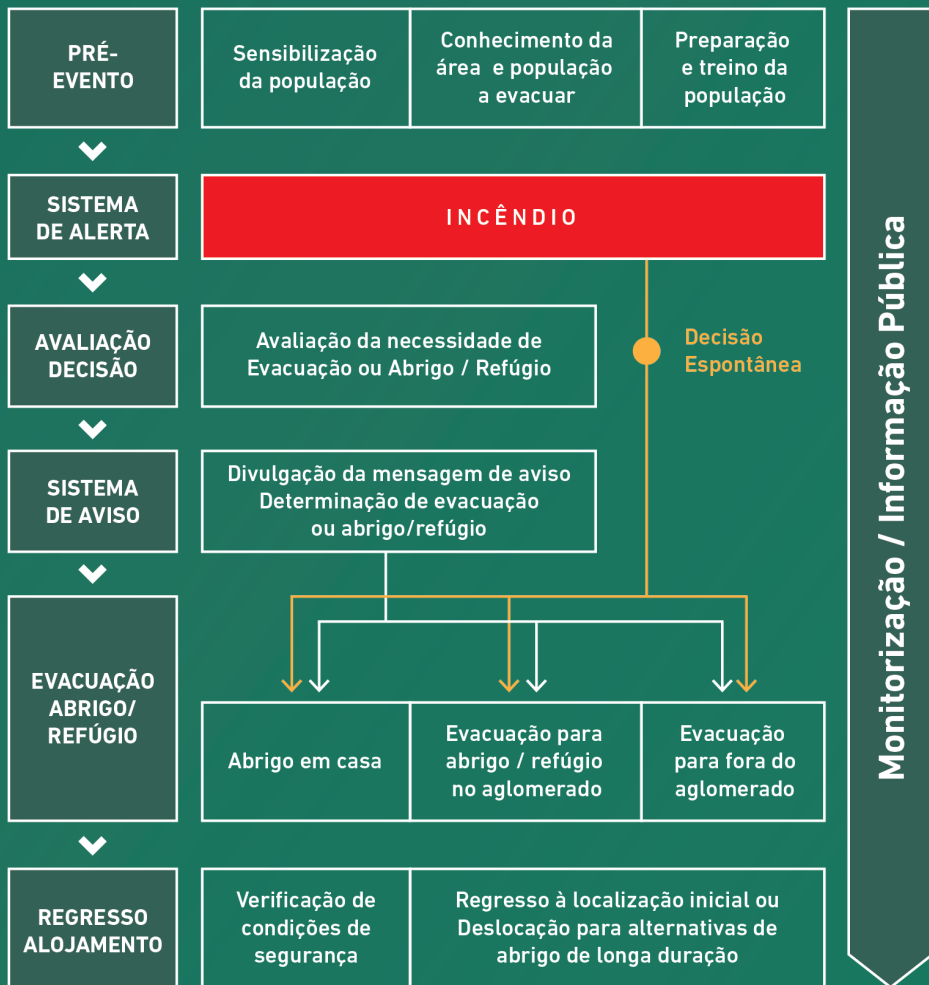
PRÉ-EVENTO

Sensibilização da população

Conhecimento da área e população a evacuar

Preparação e treino da população

SISTEMA DE ALERTA

INCÊNDIO

AVALIAÇÃO DECISÃO

Avaliação da necessidade de Evacuação ou Abrigo / Refúgio

Decisão Espontânea

SISTEMA DE AVISO

Divulgação da mensagem de aviso Determinação de evacuação ou abrigo/refúgio

EVACUAÇÃO ABRIGO/ REFÚGIO

Abrigo em casa

Evacuação para abrigo / refúgio no aglomerado

Evacuação para fora do aglomerado

REGRESSO ALOJAMENTO

Verificação de condições de segurança

Regresso à localização inicial ou Deslocação para alternativas de abrigo de longa duração

Monitorização / Informação Pública